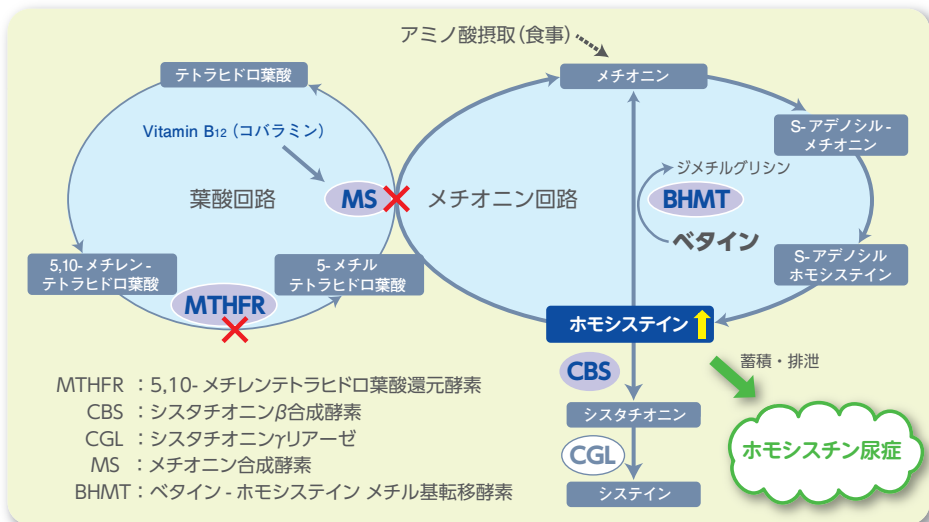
アミノ酸摂取(食事)

テトラヒドロ葉酸

Vitamin B12(コバラミン)

葉酸回路

MS

5,10-メチレン-テトラヒドロ葉酸

MTHFR

5-メチルテトラヒドロ葉酸

メチオニン

メチオニン回路

S-アデノシル-メチオニン

ジメチルグリシン

BHMT

ベタイン

S-アデノシルホモシステイン

ホモシステイン

蓄積・排泄

CBS

シスタチオニン

CGL

システイン

ホモシスチン尿症

MTHFR : 5,10-メチレンテトラヒドロ葉酸還元酵素
CBS : シスタチオニン$\beta$合成酵素
CGL : シスタチオニン$\gamma$リアーゼ
MS : メチオニン合成酵素
BHMT : ベタイン-ホモシステイン メチル基転移酵素